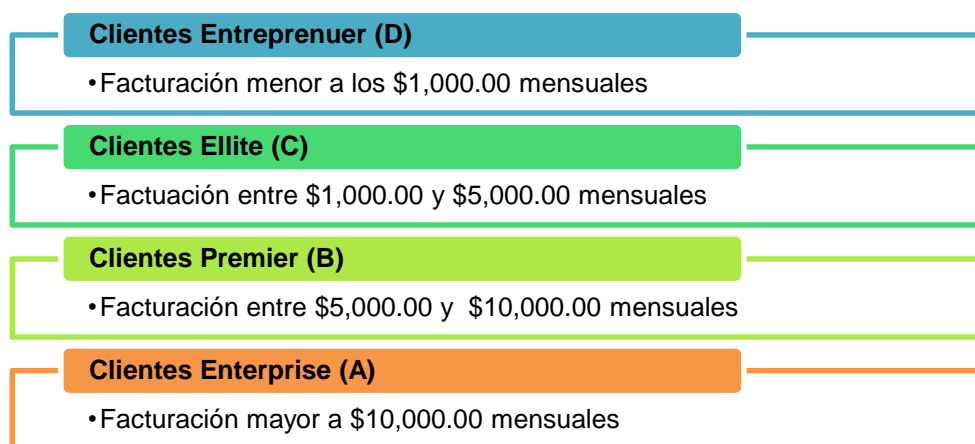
Clientes Entreprenuer (D)

• Facturación menor a los \$1,000.00 mensuales

Clientes Ellite (C)

• Factuación entre \$1,000.00 y \$5,000.00 mensuales

Clientes Premier (B)

• Facturación entre \$5,000.00 y \$10,000.00 mensuales

Clientes Enterprise (A)

• Facturación mayor a \$10,000.00 mensuales